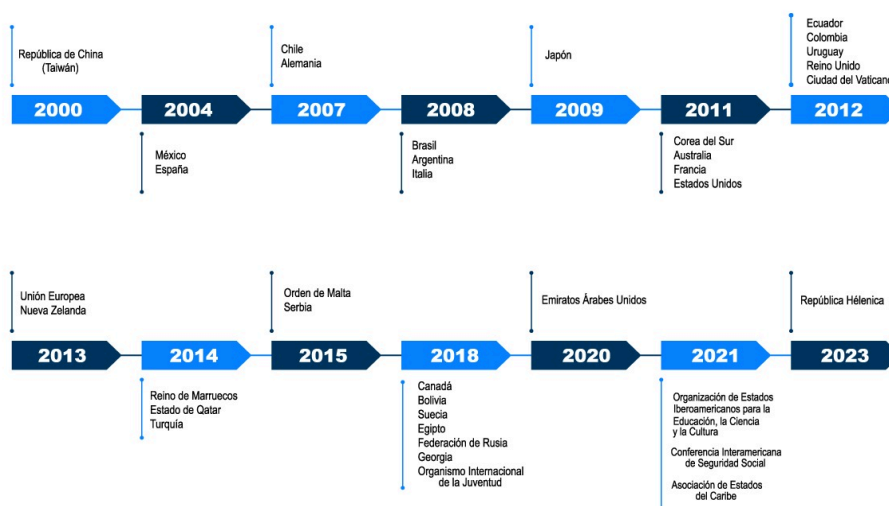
República de China (Taiwán)

2000

2004

México
España

Chile
Alemania

2007

2008

Brasil
Argentina
Italia

Japón

2009

2011

Corea del Sur
Australia
Francia
Estados Unidos

Ecuador
Colombia
Uruguay
Reino Unido
Ciudad del Vaticano

2012

Unión Europea
Nueva Zelanda

2013

2014

Reino de Marruecos
Estado de Qatar
Turquía

Orden de Malta
Serbia

2015

2018

Canadá
Bolivia
Suecia
Egipto
Federación de Rusia
Georgia
Organismo Internacional de la Juventud

Emiratos Árabes Unidos

2020

2021

Organización de Estados Iberoamericanos para la Educación, la Ciencia y la Cultura

Conferencia Interamericana de Seguridad Social

Asociación de Estados del Caribe

República Hélenica

2023